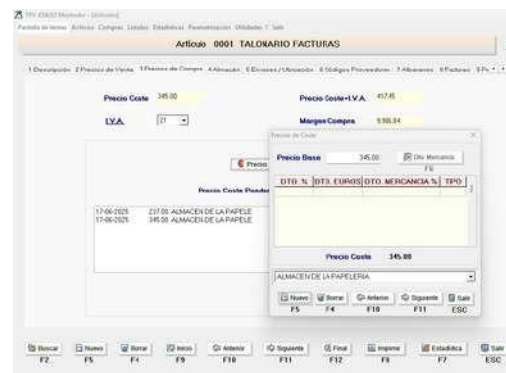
TPV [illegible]

Pantalla de tareas Artículos Compras Listados Estadísticas Parametrización Utilidades ? Salir

Artículo 0001 TALONARIO FACTURAS

1.Descripción 2.Precios de Venta 3.Precios de Compra 4.Almacén 5.Envases / Ubicación 6.Código Proveedores 7.Albaranes 8.Facturas 9.Pr

Precio Coste 345.00

Precio Coste+I.V.A. 417.45

I.V.A. 21

Margen Compra 9.906.04

Precio Coste Ponderado

17-06-2025 237.00 ALMACEN DE LA PAPELE
17-06-2025 345.00 ALMACEN DE LA PAPELE

Precio de Coste

Precio Base 345.00

Dto. Mercancía F6

| DTO. % | DTO. EUROS | DTO. MERCANCIA % | TPO |
|---|---|---|---|

Precio Coste 345.00

ALMACEN DE LA PAPELERIA

Nuevo F5 | Borrar F4 | Anterior F10 | Siguiente F11 | Salir ESC

Buscar F2 | Nuevo F5 | Borrar F4 | Inicio F9 | Anterior F10 | Siguiente F11 | Final F12 | Imprimir F8 | Estadística F7 | Salir ESC